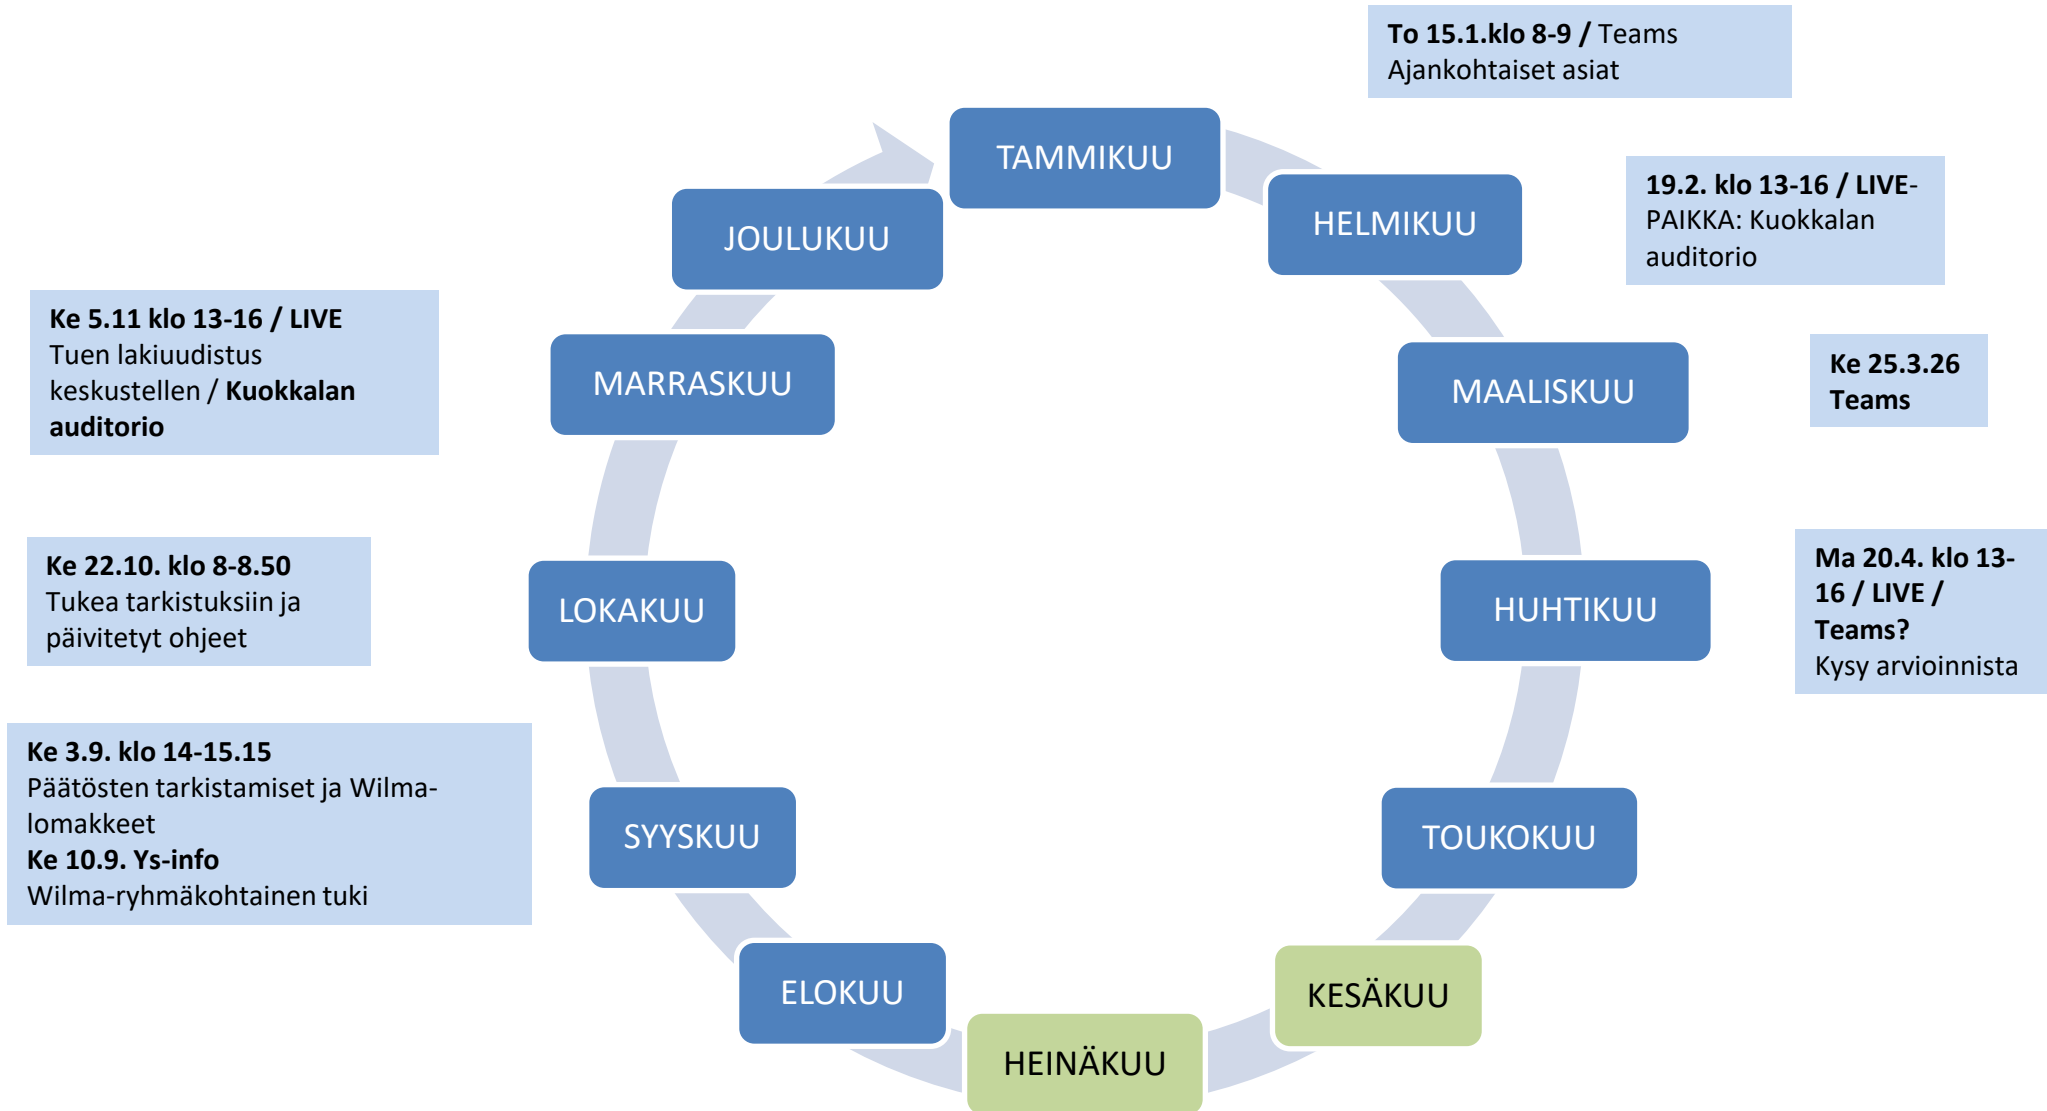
To 15.1.klo 8-9 / Teams
Ajankohtaiset asiat

TAMMIKUU

HELMIKUU

19.2. klo 13-16 / LIVE-PAIKKA: Kuokkalan auditorio

MAALISKUU

Ke 25.3.26
Teams

HUHTIKUU

Ma 20.4. klo 13-16 / LIVE / Teams?
Kysy arvioinnista

TOUKOKUU

KESÄKUU

HEINÄKUU

ELOKUU

SYYSKUU

Ke 3.9. klo 14-15.15
Päätösten tarkistamiset ja Wilma-lomakkeet
Ke 10.9. Ys-info
Wilma-ryhmäkohtainen tuki

LOKAKUU

Ke 22.10. klo 8-8.50
Tukea tarkistuksiin ja päivitetyt ohjeet

MARRASKUU

Ke 5.11 klo 13-16 / LIVE
Tuen lakiuudistus keskustellen / Kuokkalan auditorio

JOULUKUU